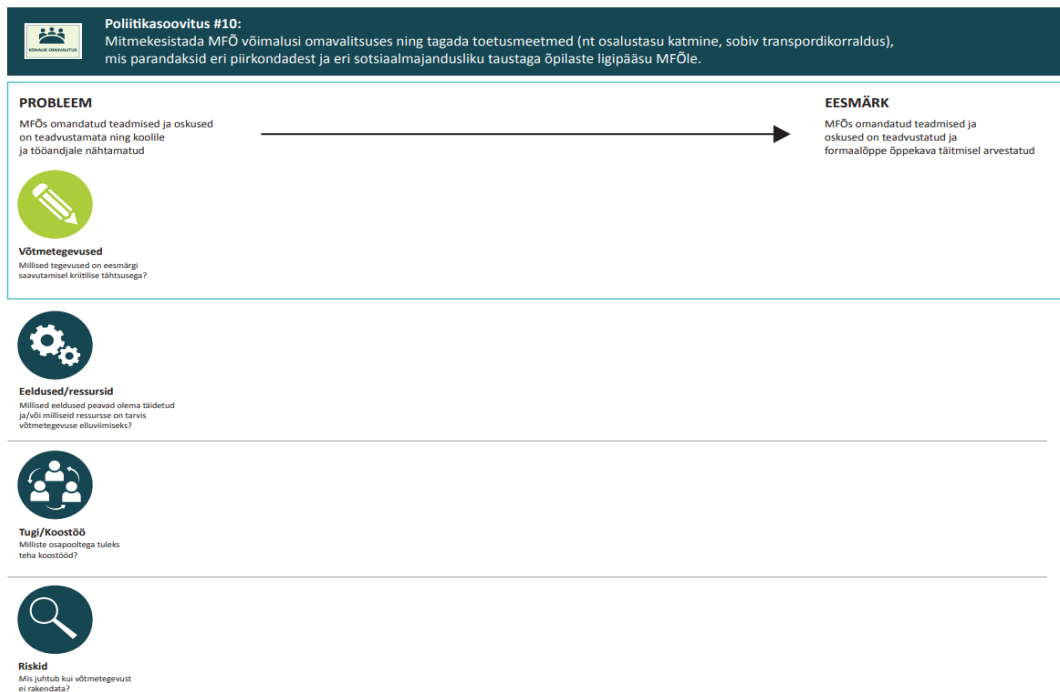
KOHALIK OMAVALITSUS

Poliitikasoovitus #10:
Mitmekesistada MFÕ võimalusi omavalitsuses ning tagada toetusmeetmed (nt osalustasu katmine, sobiv transpordikorraldus), mis parandaksid eri piirkondadest ja eri sotsiaalmajandusliku taustaga õpilaste ligipääsu MFÕle.

PROBLEEM
MFÕs omandatud teadmised ja oskused on teadvustamata ning koolile ja tööandjale nähtamatud

EESMÄRK
MFÕs omandatud teadmised ja oskused on teadvustatud ja formaalõppe õppekava täitmisel arvestatud

Võtmetegevused
Millised tegevused on eesmärgi saavutamisel kriitilise tähtsusega?

Eeldused/ressursid
Millised eeldused peavad olema täidetud ja/või milliseid ressursse on tarvis võtmetegevuse elluviimiseks?

Tugi/Koostöö
Milliste osapooltega tuleks teha koostööd?

Riskid
Mis juhtub kui võtmetegevust ei rakendata?